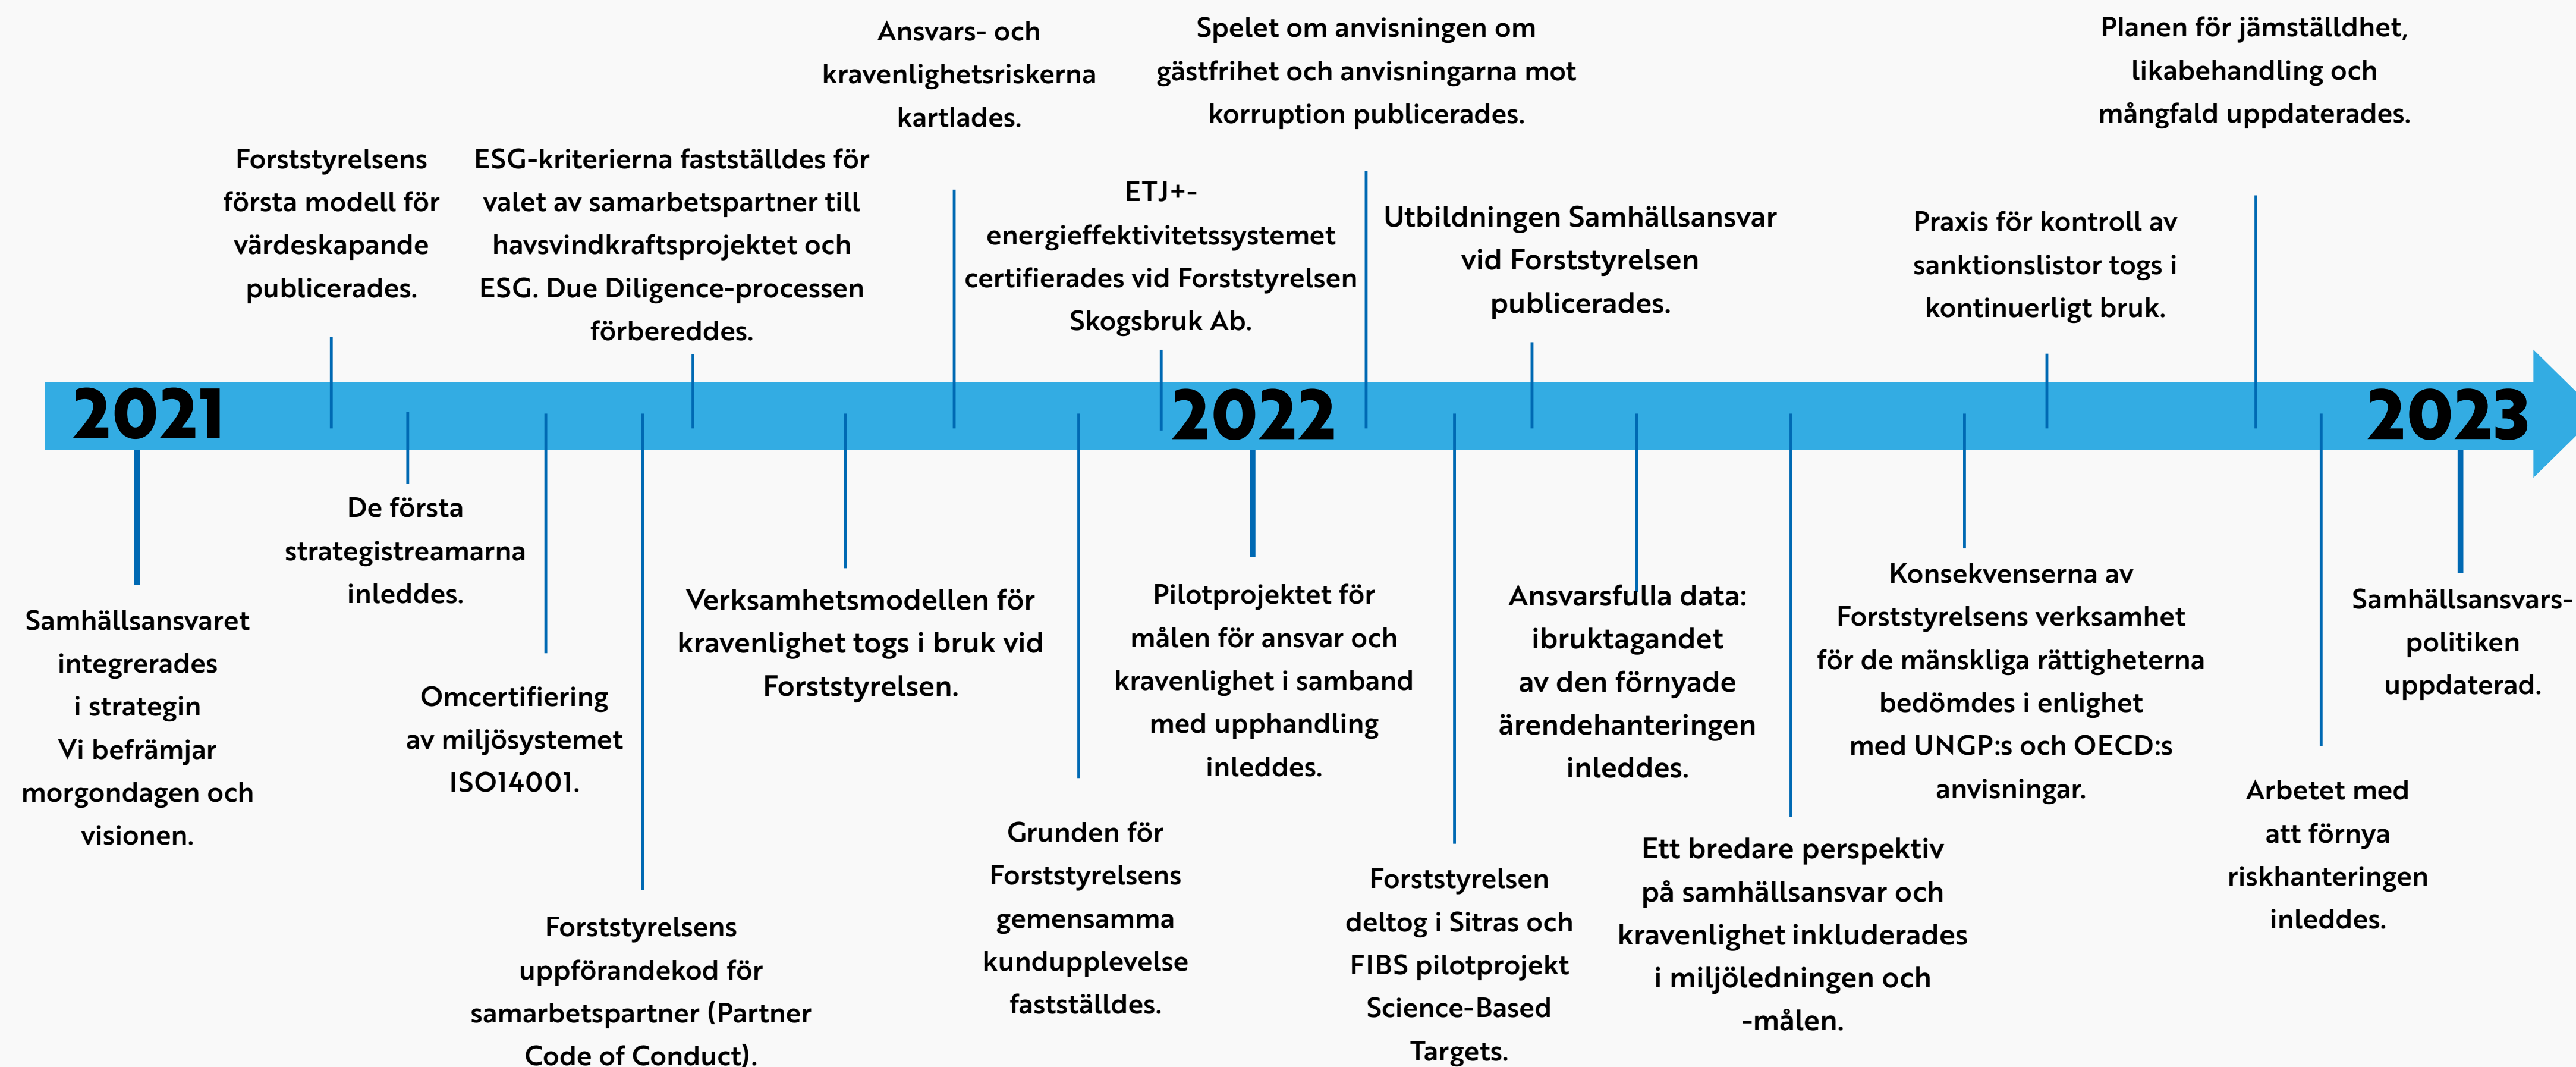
Ansvars- och kravenlighetsriskerna kartlades.

Spelet om anvisningen om gästfrihet och anvisningarna mot korruption publicerades.

Planen för jämställdhet, likabehandling och mångfald uppdaterades.

Forststyrelsens första modell för värdeskapande publicerades.

ESG-kriterierna fastställdes för valet av samarbetspartner till havsvindkraftsprojektet och ESG. Due Diligence-processen förbereddes.

ETJ+-energieffektivitetssystemet certifierades vid Forststyrelsen Skogsbruk Ab.

Utbildningen Samhällsansvar vid Forststyrelsen publicerades.

Praxis för kontroll av sanktionslistor togs i kontinuerligt bruk.

2021

2022

2023

Samhällsansvaret integrerades i strategin Vi befrämjar morgondagen och visionen.

De första strategistreamarna inleddes.

Omcertifiering av miljösystemet ISO14001.

Forststyrelsens uppförandekod för samarbetspartner (Partner Code of Conduct).

Verksamhetsmodellen för kravenlighet togs i bruk vid Forststyrelsen.

Grunden för Forststyrelsens gemensamma kundupplevelse fastställdes.

Pilotprojektet för målen för ansvar och kravenlighet i samband med upphandling inleddes.

Forststyrelsen deltog i Sitras och FIBS pilotprojekt Science-Based Targets.

Ansvarsfulla data: ibruktagandet av den förnyade ärendehanteringen inleddes.

Ett bredare perspektiv på samhällsansvar och kravenlighet inkluderades i miljöledningen och -målen.

Konsekvenserna av Forststyrelsens verksamhet för de mänskliga rättigheterna bedömdes i enlighet med UNGP:s och OECD:s anvisningar.

Arbetet med att förnya riskhanteringen inleddes.

Samhällsansvars-politiken uppdaterad.